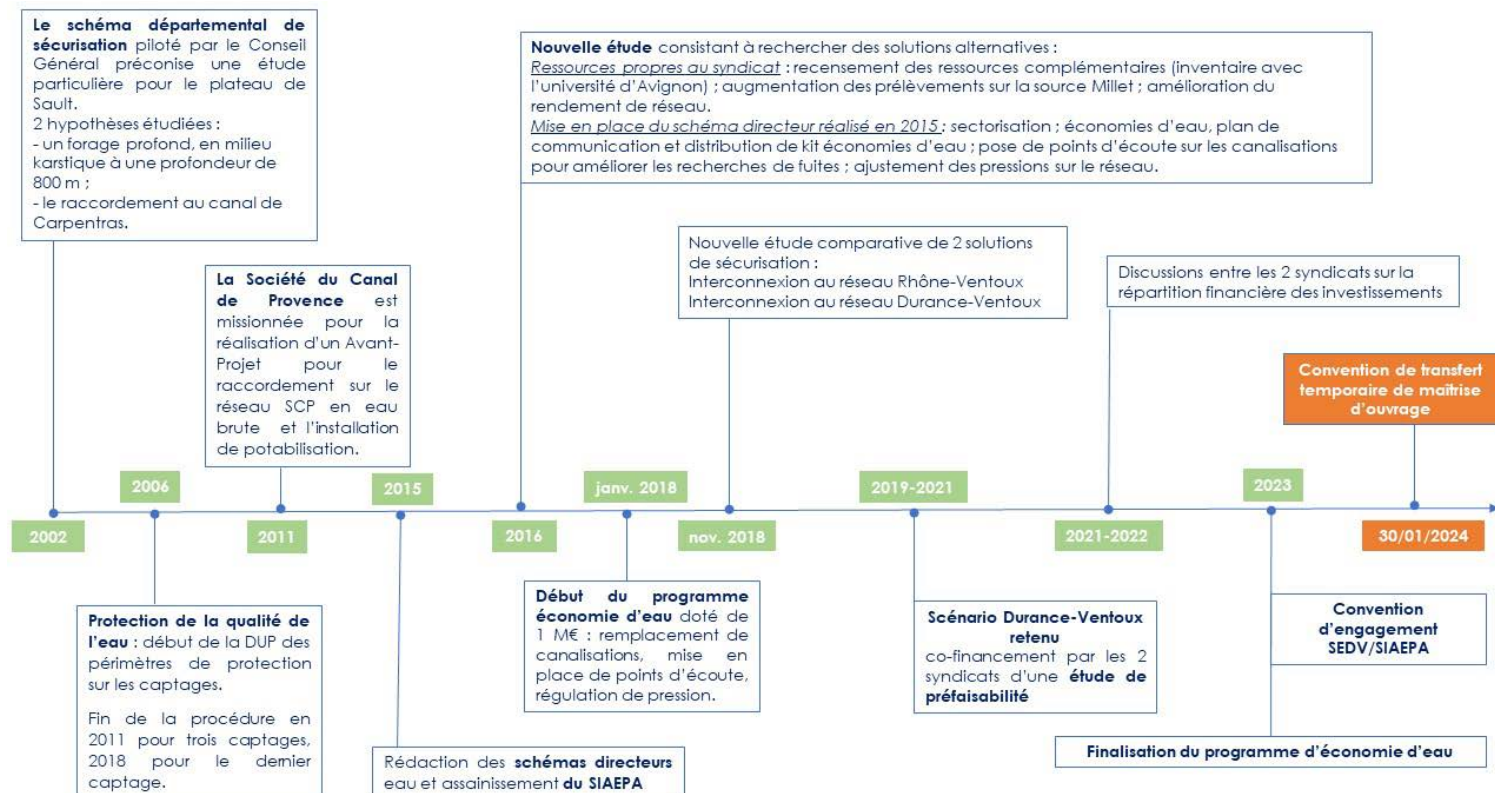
**Le schéma départemental de sécurisation** piloté par le Conseil Général préconise une étude particulière pour le plateau de Sault.
2 hypothèses étudiées :
- un forage profond, en milieu karstique à une profondeur de 800 m ;
- le raccordement au canal de Carpentras.

**Nouvelle étude** consistant à rechercher des solutions alternatives :
Ressources propres au syndicat : recensement des ressources complémentaires (inventaire avec l'université d'Avignon) ; augmentation des prélèvements sur la source Millet ; amélioration du rendement de réseau.
Mise en place du schéma directeur réalisé en 2015 : sectorisation ; économies d'eau, plan de communication et distribution de kit économies d'eau ; pose de points d'écoute sur les canalisations pour améliorer les recherches de fuites ; ajustement des pressions sur le réseau.

**La Société du Canal de Provence** est missionnée pour la réalisation d'un Avant-Projet pour le raccordement sur le réseau SCP en eau brute et l'installation de potabilisation.

Nouvelle étude comparative de 2 solutions de sécurisation :
Interconnexion au réseau Rhône-Ventoux
Interconnexion au réseau Durance-Ventoux

Discussions entre les 2 syndicats sur la répartition financière des investissements

**Convention de transfert temporaire de maîtrise d'ouvrage**

2002
2006
2011
2015
2016
janv. 2018
nov. 2018
2019-2021
2021-2022
2023
30/01/2024

**Protection de la qualité de l'eau** : début de la DUP des périmètres de protection sur les captages.

Fin de la procédure en 2011 pour trois captages, 2018 pour le dernier captage.

Rédaction des **schémas directeurs** eau et assainissement **du SIAEPA**

**Début du programme économie d'eau** doté de 1 M€ : remplacement de canalisations, mise en place de points d'écoute, régulation de pression.

**Scénario Durance-Ventoux retenu**
co-financement par les 2 syndicats d'une **étude de préfaisabilité**

**Convention d'engagement SEDV/SIAEPA**

**Finalisation du programme d'économie d'eau**